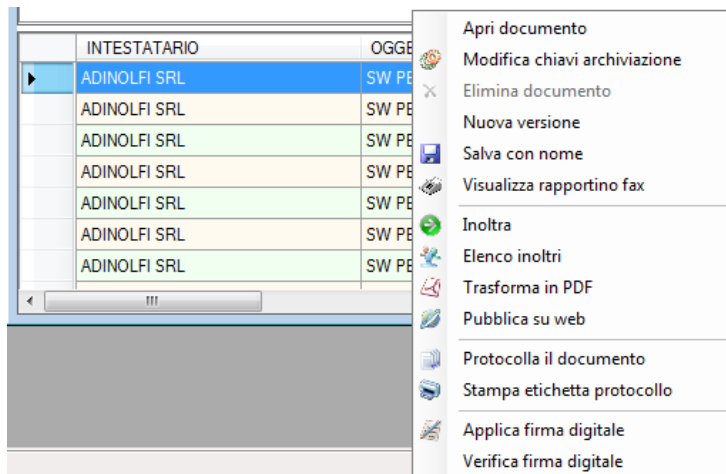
| INTESTATARIO | OGGE |
|---|---|
| ADINOLFI SRL | SW PE |
| ADINOLFI SRL | SW PE |
| ADINOLFI SRL | SW PE |
| ADINOLFI SRL | SW PE |
| ADINOLFI SRL | SW PE |
| ADINOLFI SRL | SW PE |
| ADINOLFI SRL | SW PE |

III

Apri documento
Modifica chiavi archiviazione
Elimina documento
Nuova versione
Salva con nome
Visualizza rapportino fax
Inoltra
Elenco inoltri
Trasforma in PDF
Pubblica su web
Protocolla il documento
Stampa etichetta protocollo
Applica firma digitale
Verifica firma digitale